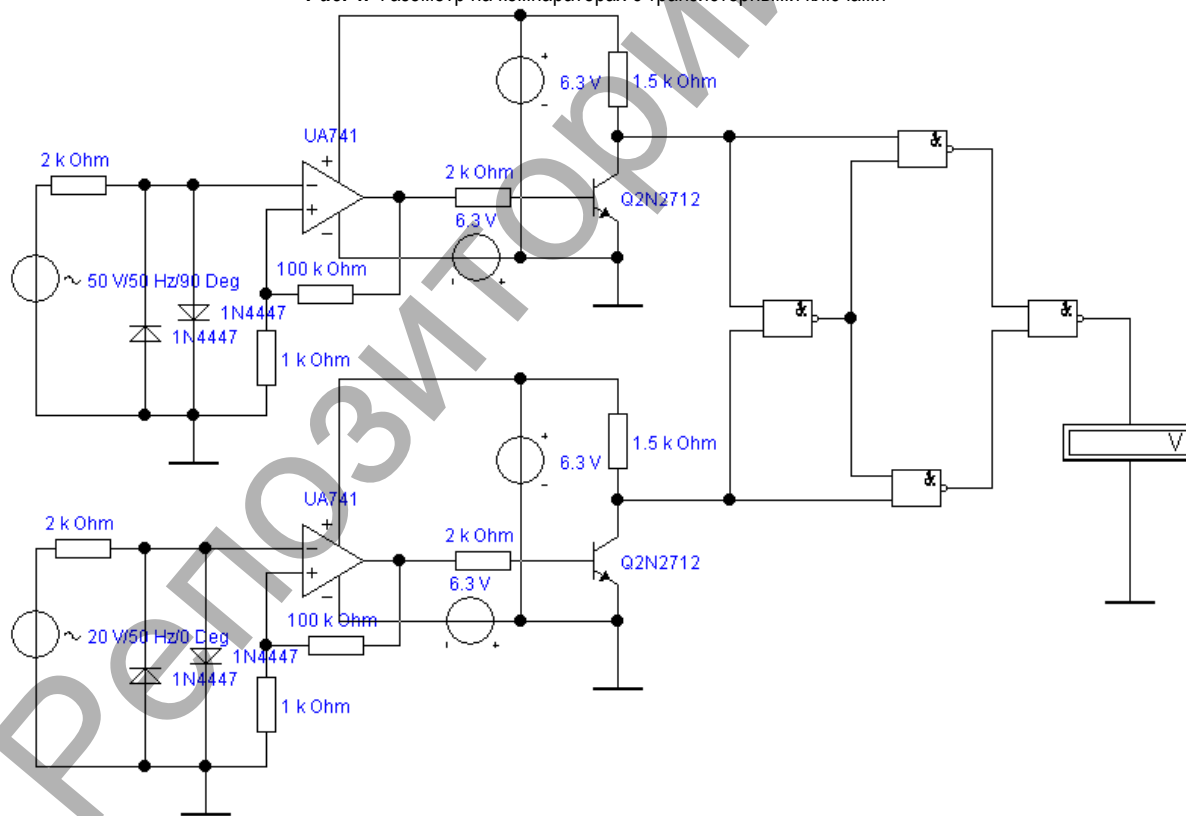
Рис. 4. Фазометр на компараторах с транзисторными ключами

6.3 V
1.5 k Ohm
UA741
2 k Ohm
2 k Ohm
Q2N2712
6.3 V
~ 50 V/50 Hz/90 Deg
100 k Ohm
1N4447
1N4447
1 k Ohm
&
&
&
&
6.3 V
1.5 k Ohm
V
UA741
2 k Ohm
2 k Ohm
Q2N2712
6.3 V
~ 20 V/50 Hz/0 Deg
100 k Ohm
1N4447
1N4447
1 k Ohm

Репозиторий